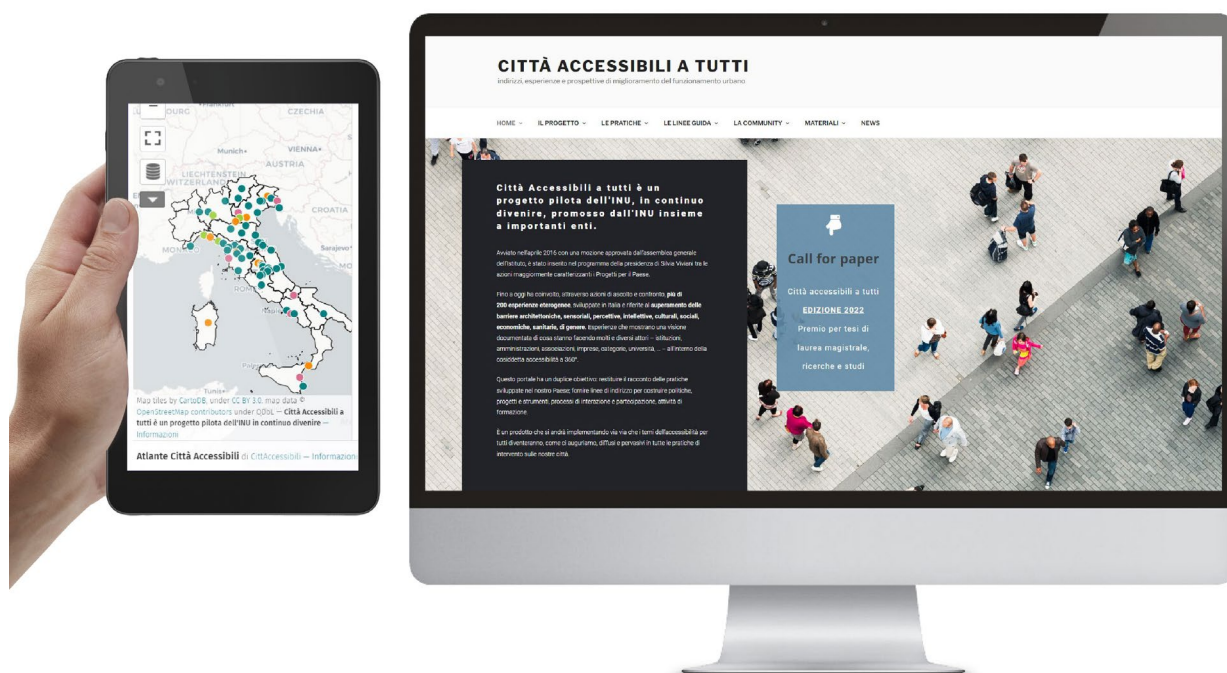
BOURG
CZECHIA
Munich
VIENNA
AUSTRIA
LIECHTENSTEIN
SWITZERLAND
CROATIA
Sarajevo
ROMA
Tunis
Map tiles by CartoDB, under CC BY 3.0. map data © OpenStreetMap contributors under ODbL — Città Accessibili a tutti è un progetto pilota dell'INU in continuo divenire — Informazioni

Atlante Città Accessibili di CittAccessibili — Informazioni

CITTÀ ACCESSIBILI A TUTTI
indirizzi, esperienze e prospettive di miglioramento del funzionamento urbano

HOME ⌄ IL PROGETTO ⌄ LE PRATICHE ⌄ LE LINEE GUIDA ⌄ LA COMMUNITY ⌄ MATERIALI ⌄ NEWS

Città Accessibili a tutti è un progetto pilota dell'INU, in continuo divenire, promosso dall'INU insieme a importanti enti.

Avviato nell'aprile 2016 con una mozione approvata dall'assemblea generale dell'Istituto, è stato inserito nel programma della presidenza di Silvia Viviani tra le azioni maggiormente caratterizzanti i Progetti per il Paese.

Fino a oggi ha coinvolto, attraverso azioni di ascolto e confronto, più di 200 esperienze eterogenee, sviluppate in Italia e riferite al superamento delle barriere architettoniche, sensoriali, percettive, intellettive, culturali, sociali, economiche, sanitarie, di genere. Esperienze che mostrano una visione documentata di cosa stanno facendo molti e diversi attori – istituzioni, amministrazioni, associazioni, imprese, categorie, università, ... – all'intorno della cosiddetta accessibilità a 360°.

Questo portale ha un duplice obiettivo: restituire il racconto delle pratiche sviluppate nel nostro Paese; fornire linee di indirizzo per costruire politiche, progetti e strumenti, processi di interazione e partecipazione, attività di formazione.

È un prodotto che si andrà implementando via via che i temi dell'accessibilità per tutti diventeranno, come ci auguriamo, diffusi e pervasivi in tutte le pratiche di intervento sulle nostre città.

Call for paper

Città accessibili a tutti
EDIZIONE 2022
Premio per tesi di laurea magistrale, ricerche e studi